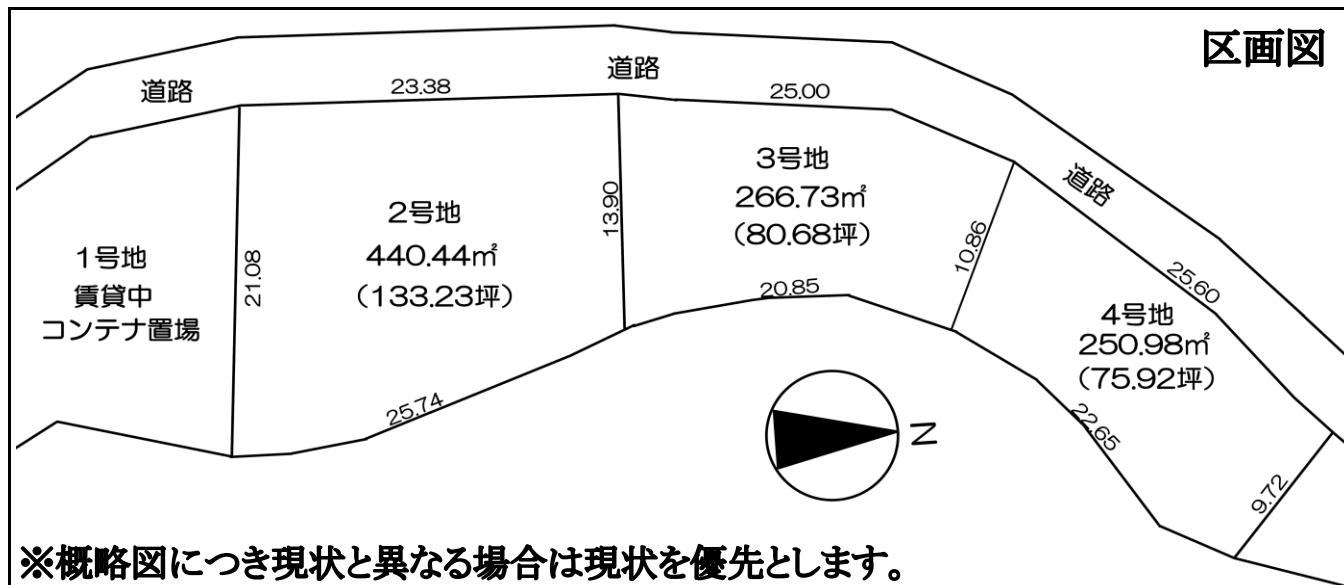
区画図

道路
23.38
道路
25.00
道路

1号地
賃貸中
コンテナ置場

21.08

2号地
440.44㎡
(133.23坪)

13.90

3号地
266.73㎡
(80.68坪)

10.86

20.85

25.60

4号地
250.98㎡
(75.92坪)

25.74

N

22.65

9.72

※概略図につき現状と異なる場合は現状を優先とします。